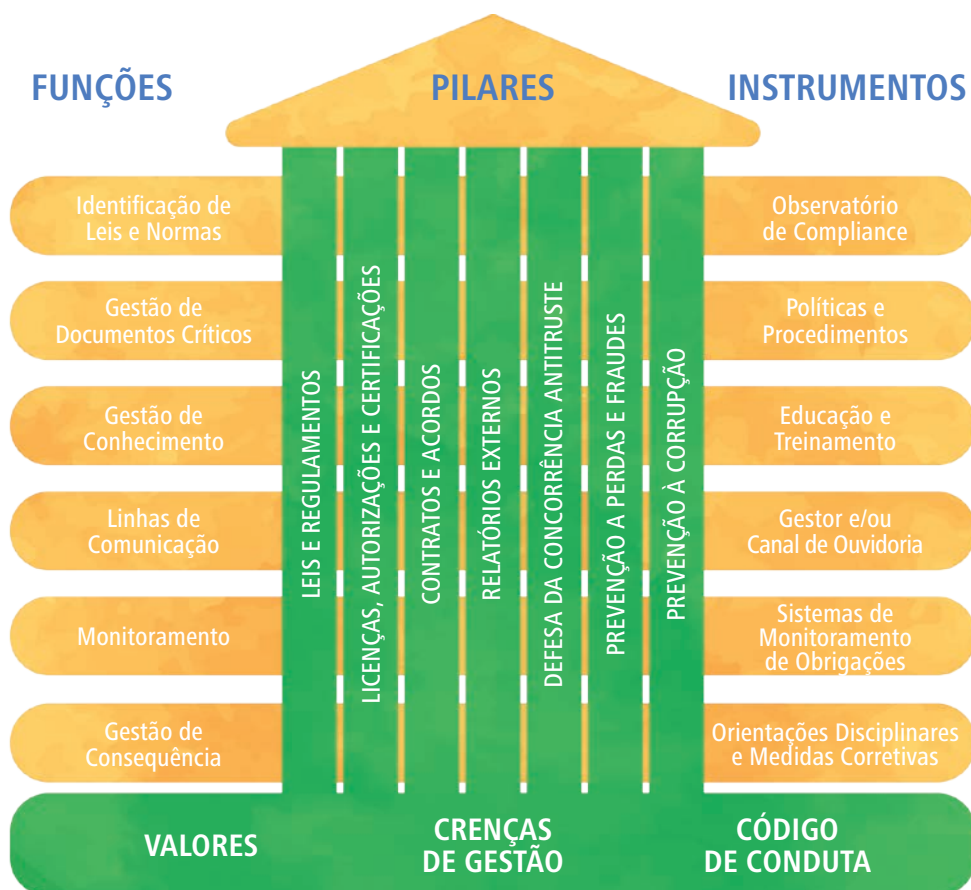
FUNÇÕES

PILARES

INSTRUMENTOS

Identificação de Leis e Normas

Gestão de Documentos Críticos

Gestão de Conhecimento

Linhas de Comunicação

Monitoramento

Gestão de Consequência

LEIS E REGULAMENTOS

LICENÇAS, AUTORIZAÇÕES E CERTIFICAÇÕES

CONTRATOS E ACORDOS

RELATÓRIOS EXTERNOS

DEFESA DA CONCORRÊNCIA ANTITRUSTE

PREVENÇÃO A PERDAS E FRAUDES

PREVENÇÃO À CORRUPÇÃO

Observatório de Compliance

Políticas e Procedimentos

Educação e Treinamento

Gestor e/ou Canal de Ouvidoria

Sistemas de Monitoramento de Obrigações

Orientações Disciplinares e Medidas Corretivas

VALORES

CRENÇAS DE GESTÃO

CÓDIGO DE CONDUTA